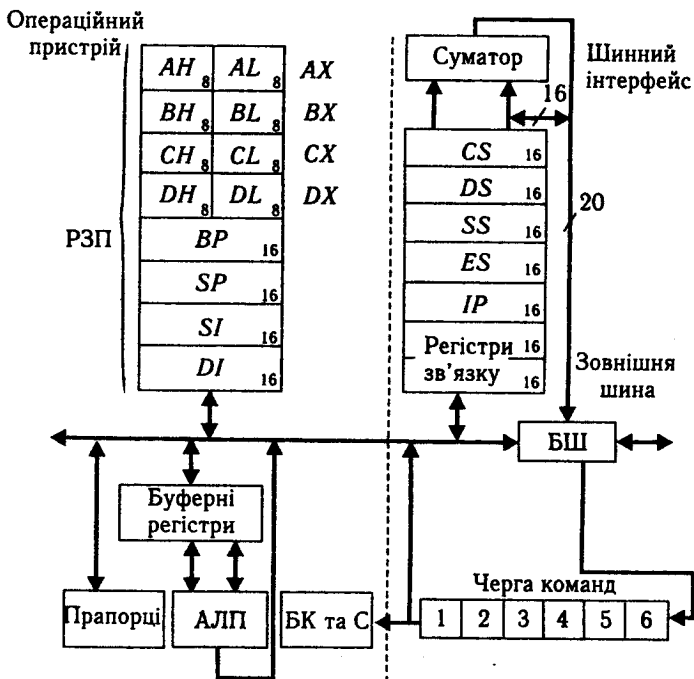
Операційний пристрій

| $AH_8$ | $AL_8$ | $AX$ |
|---|---|---|
| $BH_8$ | $BL_8$ | $BX$ |
| $CH_8$ | $CL_8$ | $CX$ |
| $DH_8$ | $DL_8$ | $DX$ |

РЗП

$BP_{16}$
$SP_{16}$
$SI_{16}$
$DI_{16}$

Суматор

Шинний інтерфейс

16

$CS_{16}$
$DS_{16}$
$SS_{16}$
$ES_{16}$
$IP_{16}$
Регістри зв'язку 16 16

20

Зовнішня шина

БШ

Буферні регістри

Прапорці

АЛП

БК та С

Черга команд

| 1 | 2 | 3 | 4 | 5 | 6 |
|---|---|---|---|---|---|